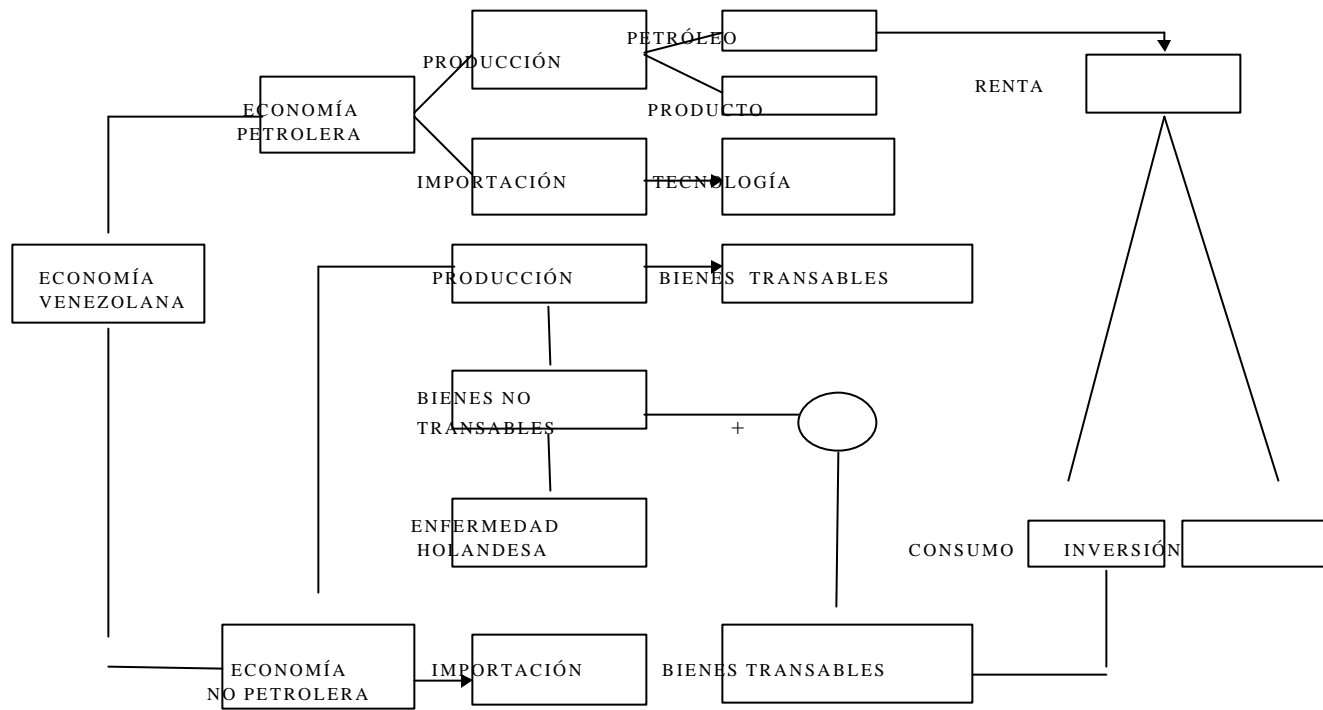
ECONOMÍA VENEZOLANA

ECONOMÍA PETROLERA

PRODUCCIÓN

PETRÓLEO

PRODUCTO

RENTA

IMPORTACIÓN

TECNOLOGÍA

PRODUCCIÓN

BIENES TRANSABLES

BIENES NO TRANSABLES

+

ENFERMEDAD HOLANDESA

CONSUMO

INVERSIÓN

ECONOMÍA NO PETROLERA

IMPORTACIÓN

BIENES TRANSABLES